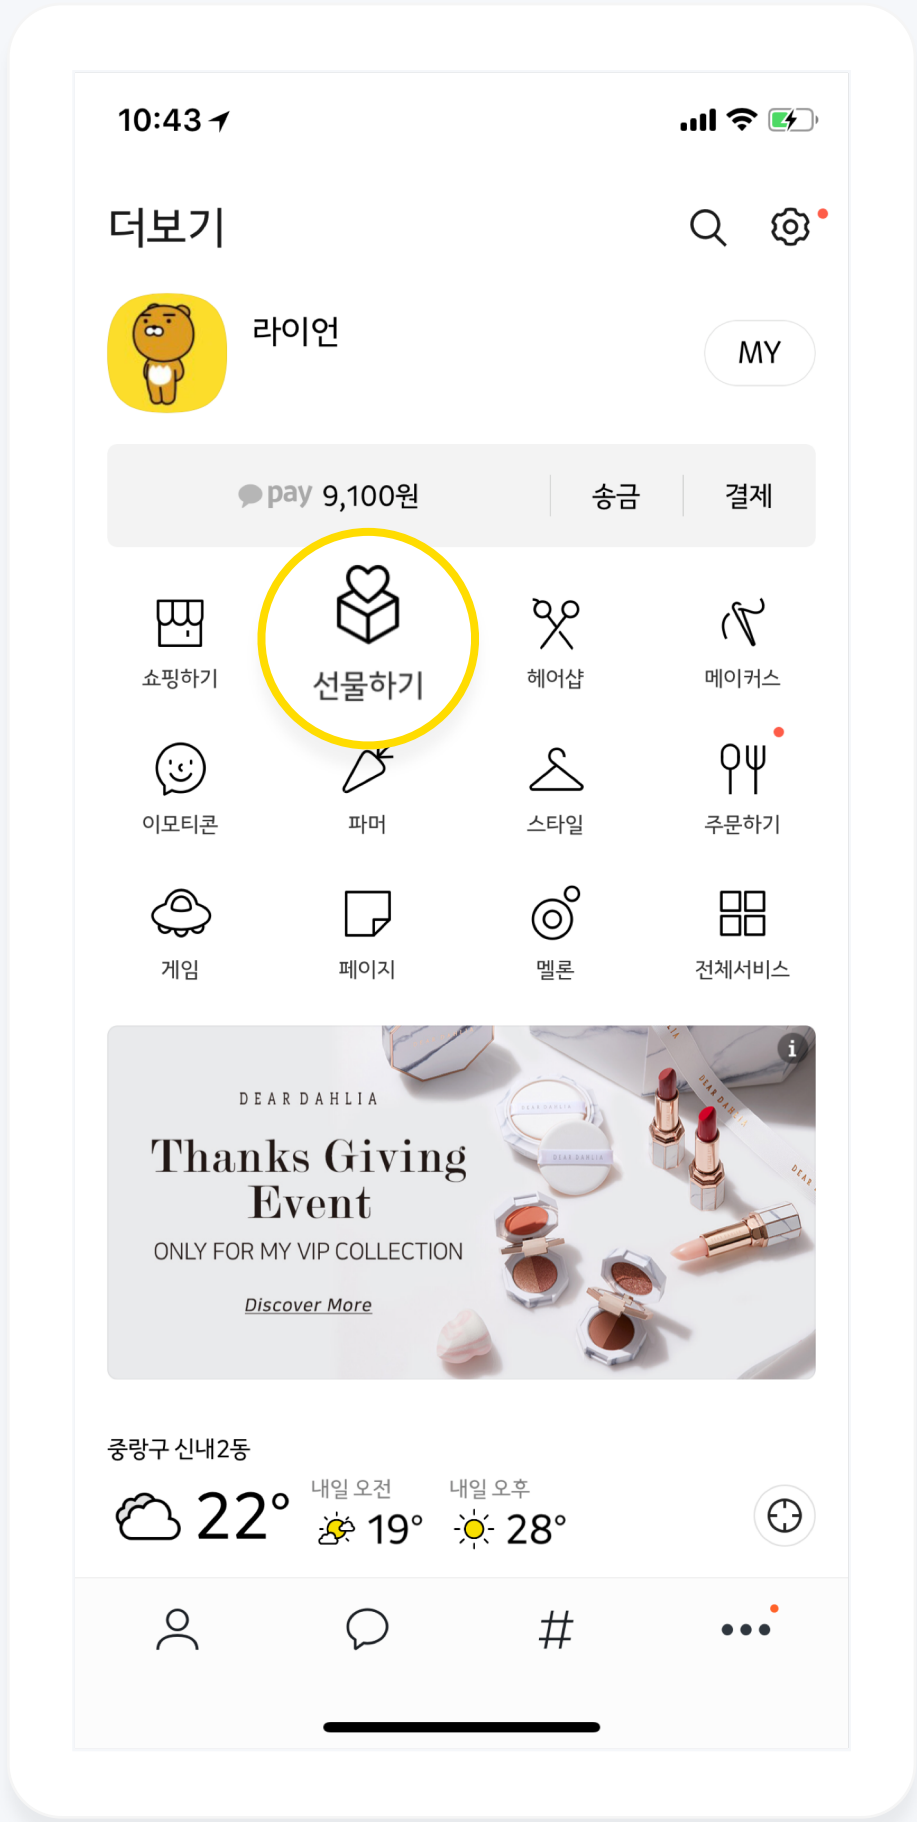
10:43

더보기

라이언

MY

pay 9,100원 | 송금 | 결제

쇼핑하기
선물하기
헤어샵
메이커스
이모티콘
파머
스타일
주문하기
게임
페이지
멜론
전체서비스

DEAR DAHLIA
Thanks Giving Event
ONLY FOR MY VIP COLLECTION
Discover More

중랑구 신내2동
22°
내일 오전 19°
내일 오후 28°

#